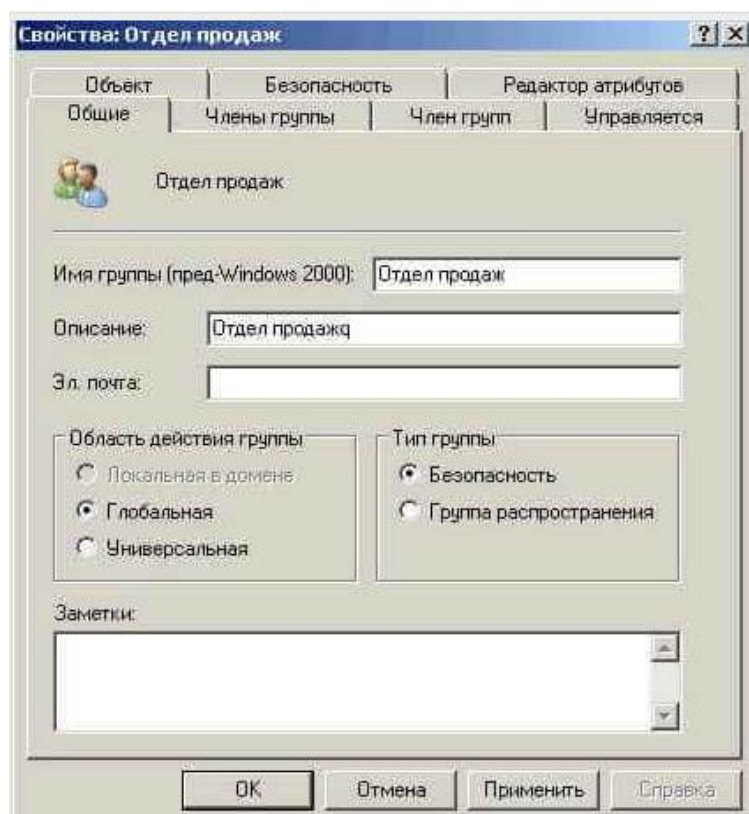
Свойства: Отдел продаж

? X

Объект | Безопасность | Редактор атрибутов

Общие | Члены группы | Член групп | Управляется

Отдел продаж

Имя группы (пред-Windows 2000): Отдел продаж

Описание: Отдел продажq

Эл. почта:

Область действия группы

Локальная в домене

Глобальная

Универсальная

Тип группы

Безопасность

Группа распространения

Заметки:

OK | Отмена | Применить | Справка